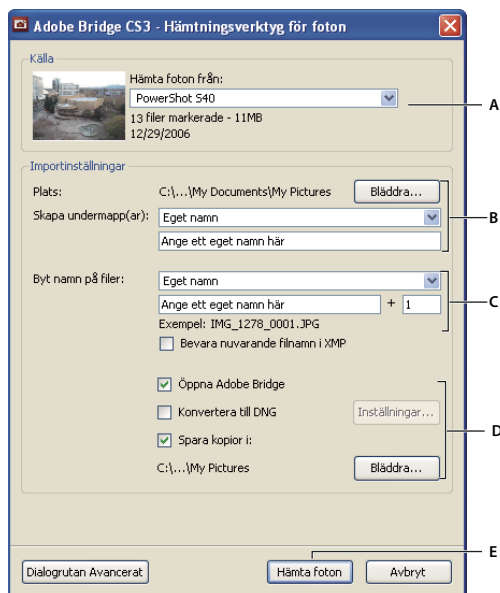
Adobe Bridge CS3 - Hämtningsverktyg för foton

Källa

Hämta foton från:

PowerShot S40

13 filer markerade - 11MB

12/29/2006

A

Importinställningar

Plats: C:\...\My Documents\My Pictures

Bläddra...

Skapa undermapp(ar): Eget namn

Ange ett eget namn här

B

Byt namn på filer: Eget namn

Ange ett eget namn här + 1

Exempel: IMG_1278_0001.JPG

C

Bevara nuvarande filnamn i XMP

Öppna Adobe Bridge

Konvertera till DNG

Inställningar...

Spara kopior i:

C:\...\My Pictures

Bläddra...

D

E

Dialogrutan Avancerat

Hämta foton

Avbryt